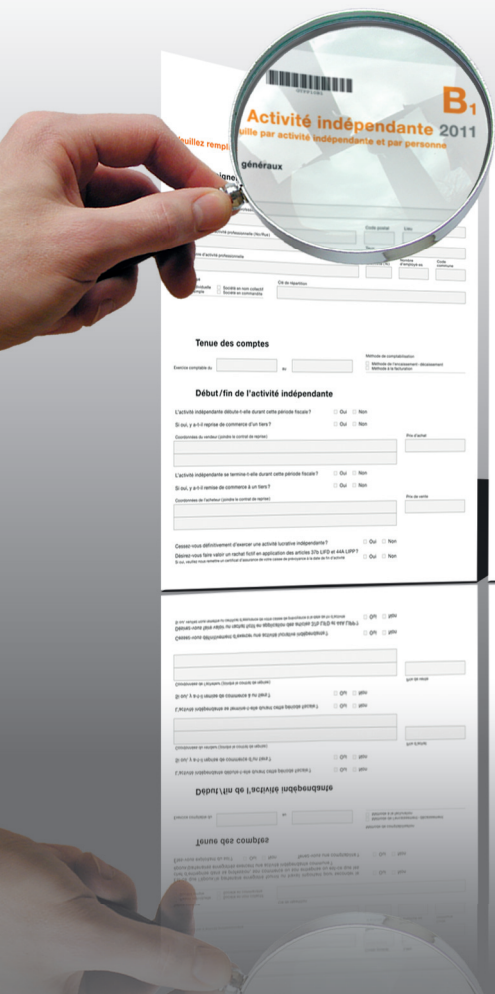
B1

Activité indépendante 2011

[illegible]uille par activité indépendante et par personne

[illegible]uillez rempl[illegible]

généraux

Tenue des comptes

Exercice comptable du au

Méthode de comptabilisation

Méthode de l'encaissement (étroitement)

Méthode à la facturation

Début/fin de l'activité indépendante

L'activité indépendante débute-t-elle durant cette période fiscale? Oui Non

Si oui, y a-t-il reprise de commerce d'un tiers? Oui Non

Coordonnées du vendeur (joindre le contrat de reprise)

Prix d'achat

L'activité indépendante se termine-t-elle durant cette période fiscale? Oui Non

Si oui, y a-t-il remise de commerce à un tiers? Oui Non

Coordonnées de l'acheteur (joindre le contrat de reprise)

Prix de vente

Cessez-vous définitivement d'exercer une activité lucrative indépendante? Oui Non

Désirez-vous faire valoir un rachat fictif en application des articles 37b LIFD et 44A LIPP? Oui Non

Si oui, veuillez nous remettre un certificat d'assurance de votre caisse de prévoyance à la date de fin d'activité